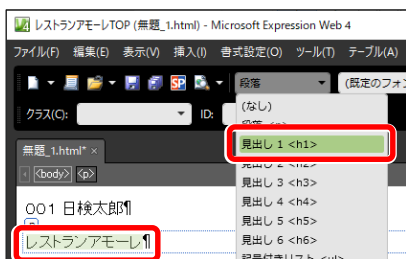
レストランアモーレTOP (無題_1.html) - Microsoft Expression Web 4

ファイル(F) 編集(E) 表示(V) 挿入(I) 書式設定(O) ツール(T) テーブル(A)

段落
(既定のフォン

クラス(C):
ID:

(なし)
段落 <p>
見出し 1 <h1>
見出し 2 <h2>
見出し 3 <h3>
見出し 4 <h4>
見出し 5 <h5>
見出し 6 <h6>
記号付きリスト <ul>

無題_1.html* ×
<body> <p>

001 日検太郎¶

レストランアモーレ¶